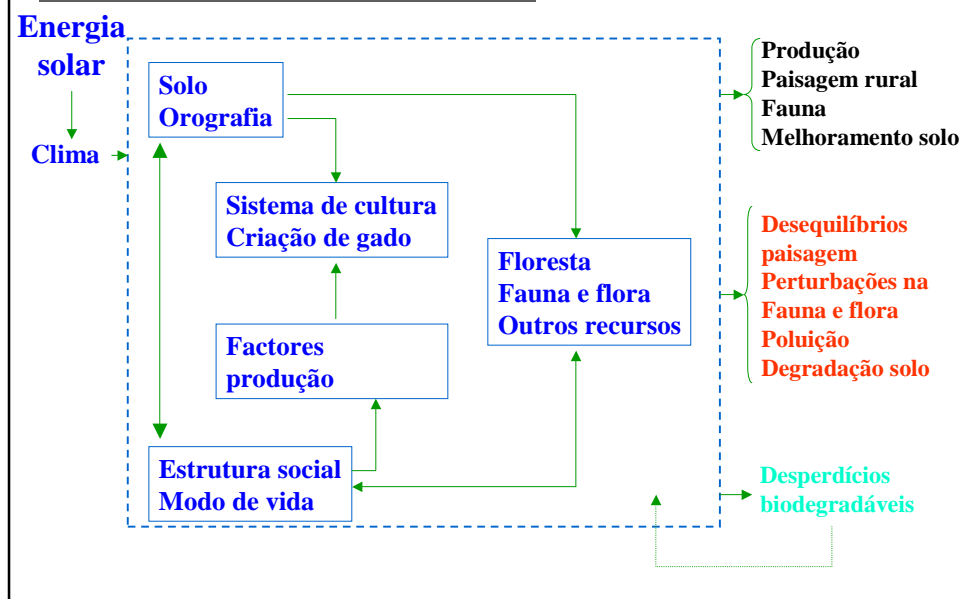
Energia solar

Clima

Solo
Orografia

Sistema de cultura
Criação de gado

Factores
produção

Estrutura social
Modo de vida

Floresta
Fauna e flora
Outros recursos

Produção
Paisagem rural
Fauna
Melhoramento solo

Desequilíbrios paisagem
Perturbações na Fauna e flora
Poluição
Degradação solo

Desperdícios biodegradáveis